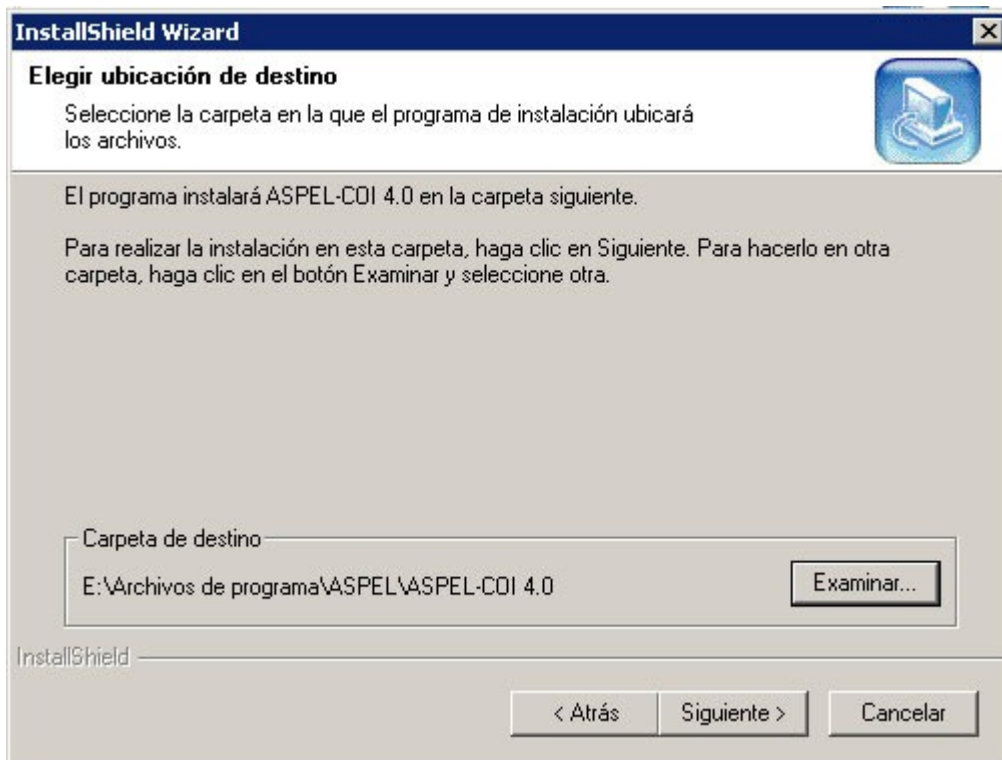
InstallShield Wizard

Elegir ubicación de destino

Seleccione la carpeta en la que el programa de instalación ubicará los archivos.

El programa instalará ASPEL-COI 4.0 en la carpeta siguiente.

Para realizar la instalación en esta carpeta, haga clic en Siguiente. Para hacerlo en otra carpeta, haga clic en el botón Examinar y seleccione otra.

Carpeta de destino

E:\Archivos de programa\ASPEL\ASPEL-COI 4.0

Examinar...

InstallShield

< Atrás

Siguiente >

Cancelar